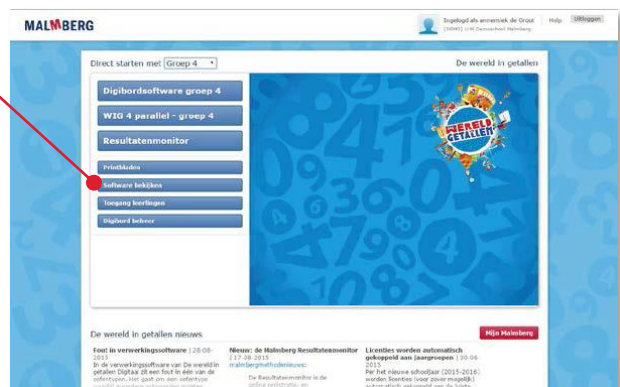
MALMBERG

Ingelogd als annemiek de Groot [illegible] Help Uitloggen

Direct starten met Groep 4

De wereld in getallen

Digibordsoftware groep 4

WIG 4 parallel - groep 4

Resultatenmonitor

Printbladen

Software bekijken

Toegang leerlingen

Digibord beheer

WERELD IN GETALLEN

De wereld in getallen nieuws

Mijn Malmberg

Fout in verwerkingssoftware | 28-08-2015
In de verwerkingssoftware van De wereld in getallen Digitaal zit een fout in één van de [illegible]

Nieuw: de Malmberg Resultatenmonitor | 17-08-2015
malmbergmethodenieuws
De Resultatenmonitor is de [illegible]

Licenties worden automatisch gekoppeld aan jaargroepen | 30-06-2015
Per het nieuwe schooljaar (2015-2016) worden licenties (voor zover mogelijk) automatisch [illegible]